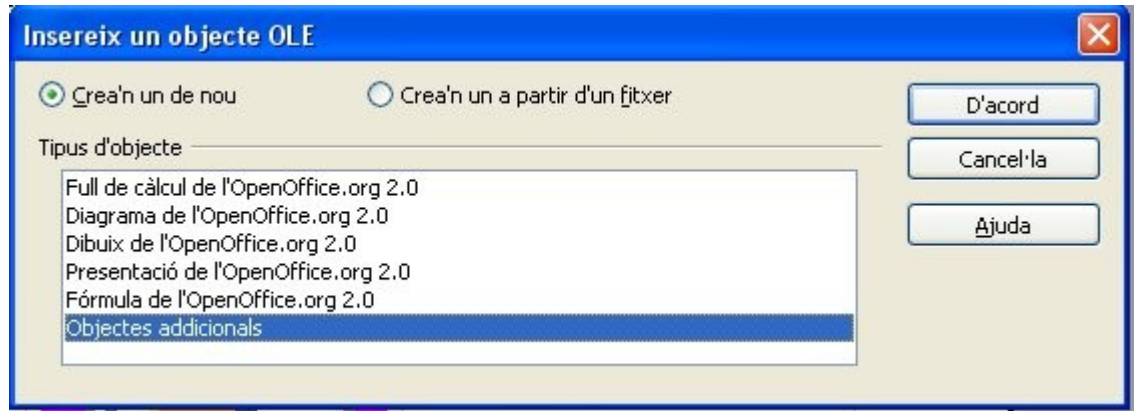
Insereix un objecte OLE

Crea'n un de nou

Crea'n un a partir d'un fitxer

D'acord

Cancel·la

Ajuda

Tipus d'objecte

Full de càlcul de l'OpenOffice.org 2.0
Diagrama de l'OpenOffice.org 2.0
Dibuix de l'OpenOffice.org 2.0
Presentació de l'OpenOffice.org 2.0
Fórmula de l'OpenOffice.org 2.0
Objectes addicionals